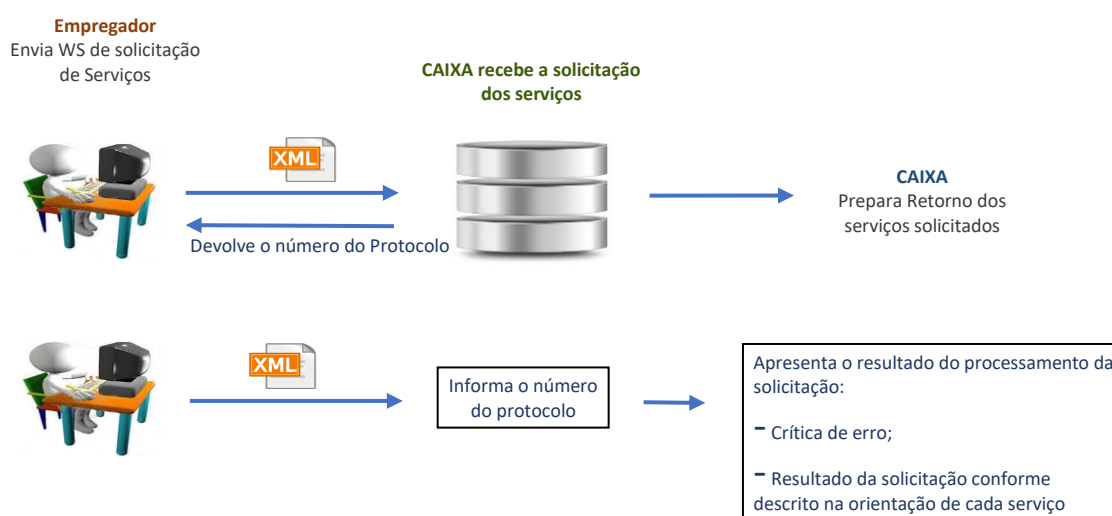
Empregador
Envia WS de solicitação de Serviços

CAIXA recebe a solicitação dos serviços

XML

Devolve o número do Protocolo

CAIXA
Prepara Retorno dos serviços solicitados

XML

Informa o número do protocolo

Apresenta o resultado do processamento da solicitação:

- Crítica de erro;

- Resultado da solicitação conforme descrito na orientação de cada serviço